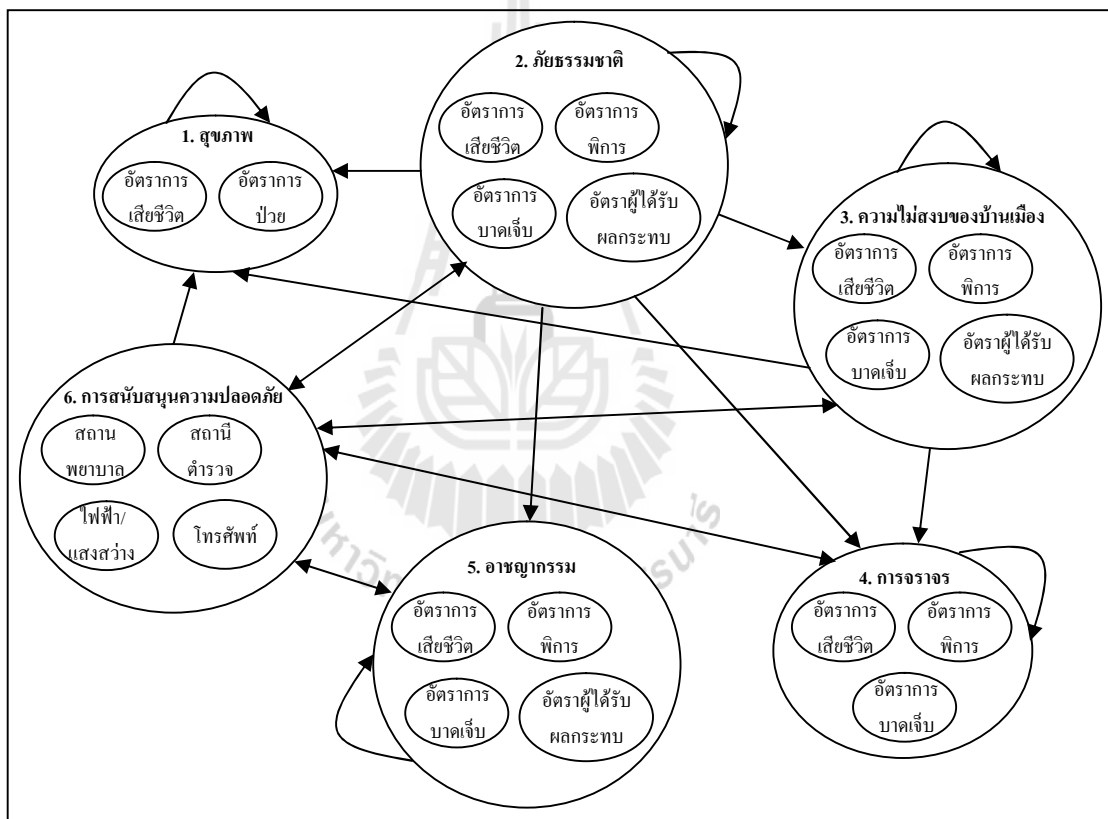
2. ภัยธรรมชาติ

อัตราการเสียชีวิต

อัตราการพิการ

อัตราการบาดเจ็บ

อัตราผู้ได้รับผลกระทบ

1. สุขภาพ

อัตราการเสียชีวิต

อัตราการป่วย

3. ความไม่สงบของบ้านเมือง

อัตราการเสียชีวิต

อัตราการพิการ

อัตราการบาดเจ็บ

อัตราผู้ได้รับผลกระทบ

6. การสนับสนุนความปลอดภัย

สถานพยาบาล

สถานีตำรวจ

ไฟฟ้า/แสงสว่าง

โทรศัพท์

5. อาชญากรรม

อัตราการเสียชีวิต

อัตราการพิการ

อัตราการบาดเจ็บ

อัตราผู้ได้รับผลกระทบ

4. การจราจร

อัตราการเสียชีวิต

อัตราการพิการ

อัตราการบาดเจ็บ

หาวิ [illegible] รนารี